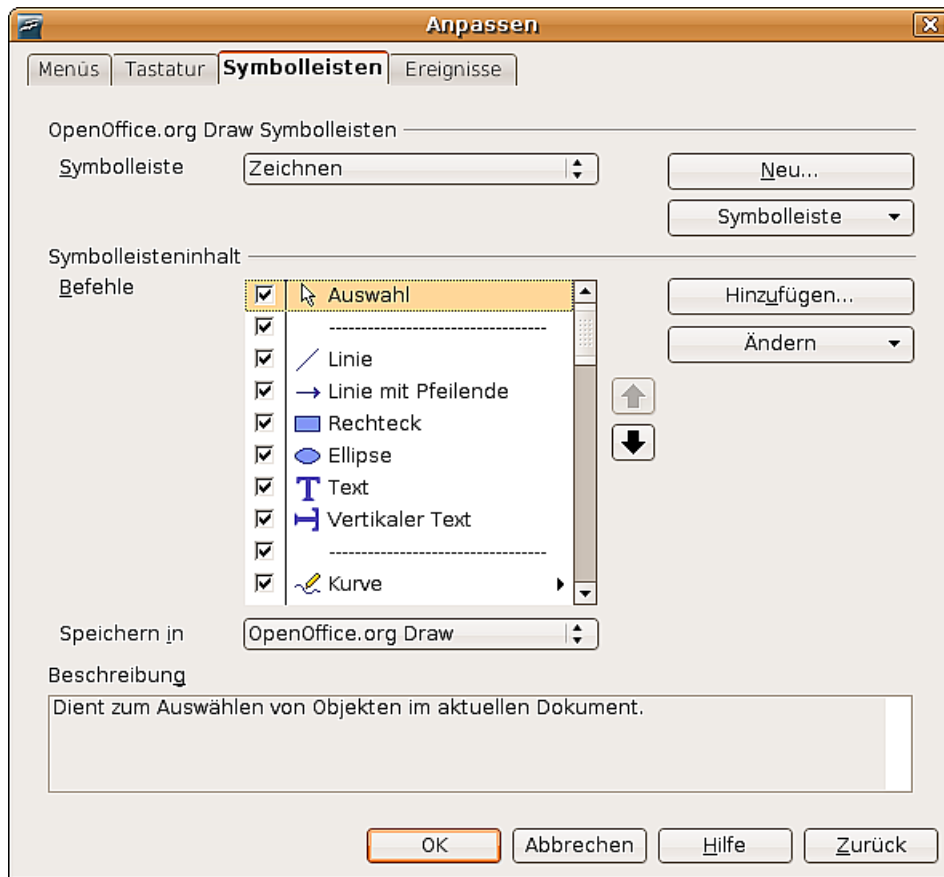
Anpassen

Menüs | Tastatur | Symbolleisten | Ereignisse

OpenOffice.org Draw Symbolleisten

Symbolleiste | Zeichnen

Neu...

Symbolleiste

Symbolleisteninhalt

Befehle

Auswahl
--------------------------------
Linie
Linie mit Pfeilende
Rechteck
Ellipse
Text
Vertikaler Text
--------------------------------
Kurve

Hinzufügen...

Ändern

Speichern in | OpenOffice.org Draw

Beschreibung

Dient zum Auswählen von Objekten im aktuellen Dokument.

OK | Abbrechen | Hilfe | Zurück